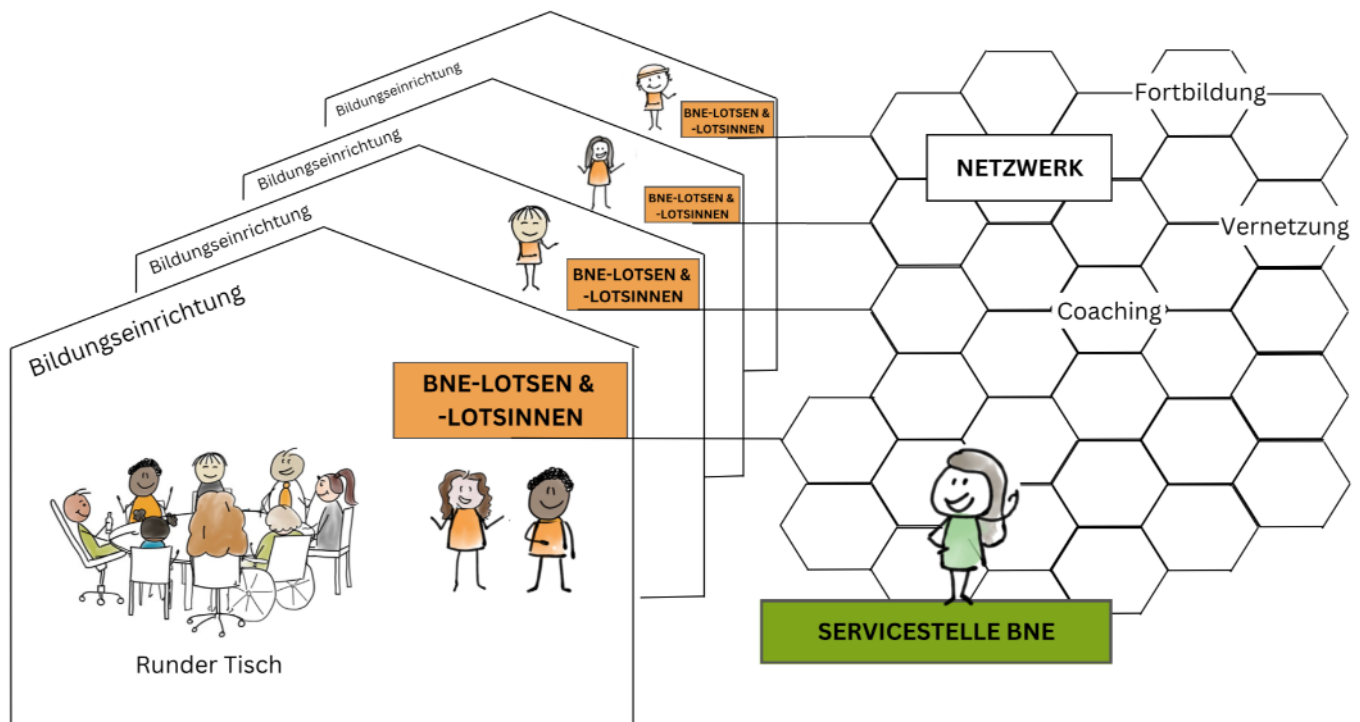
Bildungseinrichtung

BNE-LOTSEN & -LOTSINNEN

Bildungseinrichtung

BNE-LOTSEN & -LOTSINNEN

Bildungseinrichtung

BNE-LOTSEN & -LOTSINNEN

Bildungseinrichtung

BNE-LOTSEN & -LOTSINNEN

Runder Tisch

Fortbildung

NETZWERK

Vernetzung

Coaching

SERVICESTELLE BNE